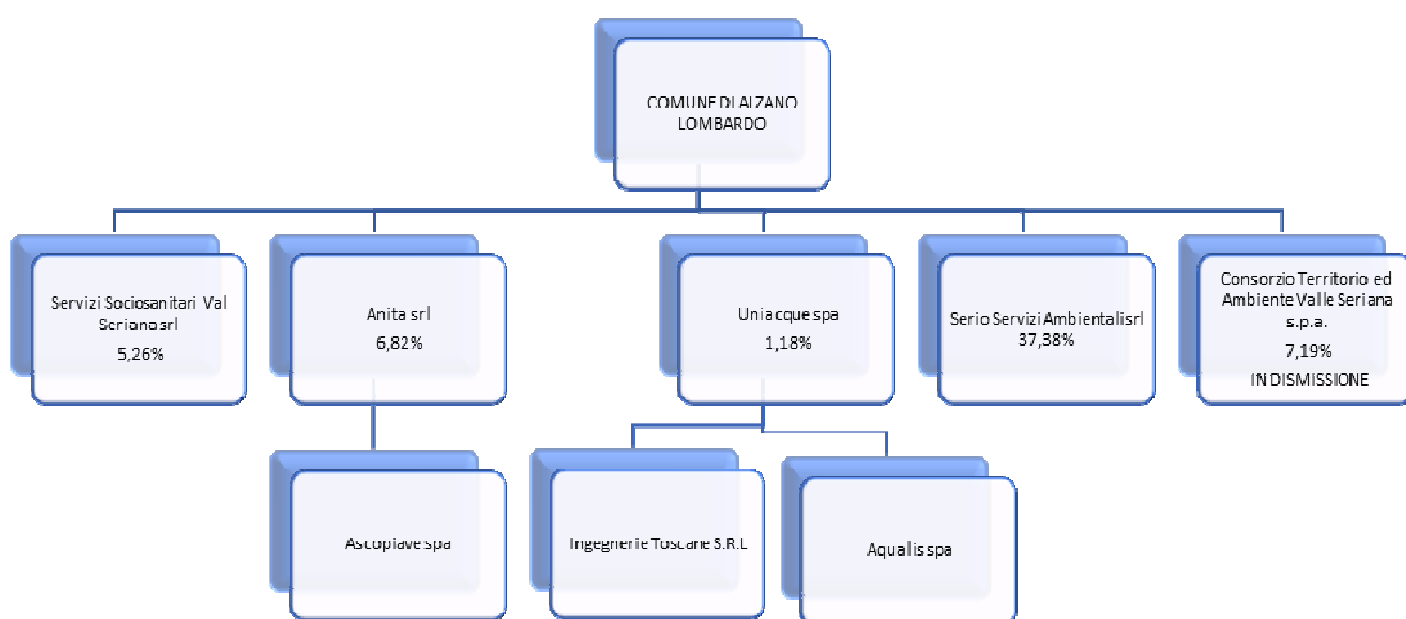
COMUNE DI ALZANO LOMBARDO

Servizi Sociosanitari Val Seriana srl
5,26%

Anita srl
6,82%

Uniacque spa
1,18%

Serio Servizi Ambientali srl
37,38%

Consorzio Territorio ed Ambiente Valle Seriana s.p.a.
7,19%
IN DISMISSIONE

Ascopiave spa

Ingegnerie Toscane S.R.L

Aqualis spa